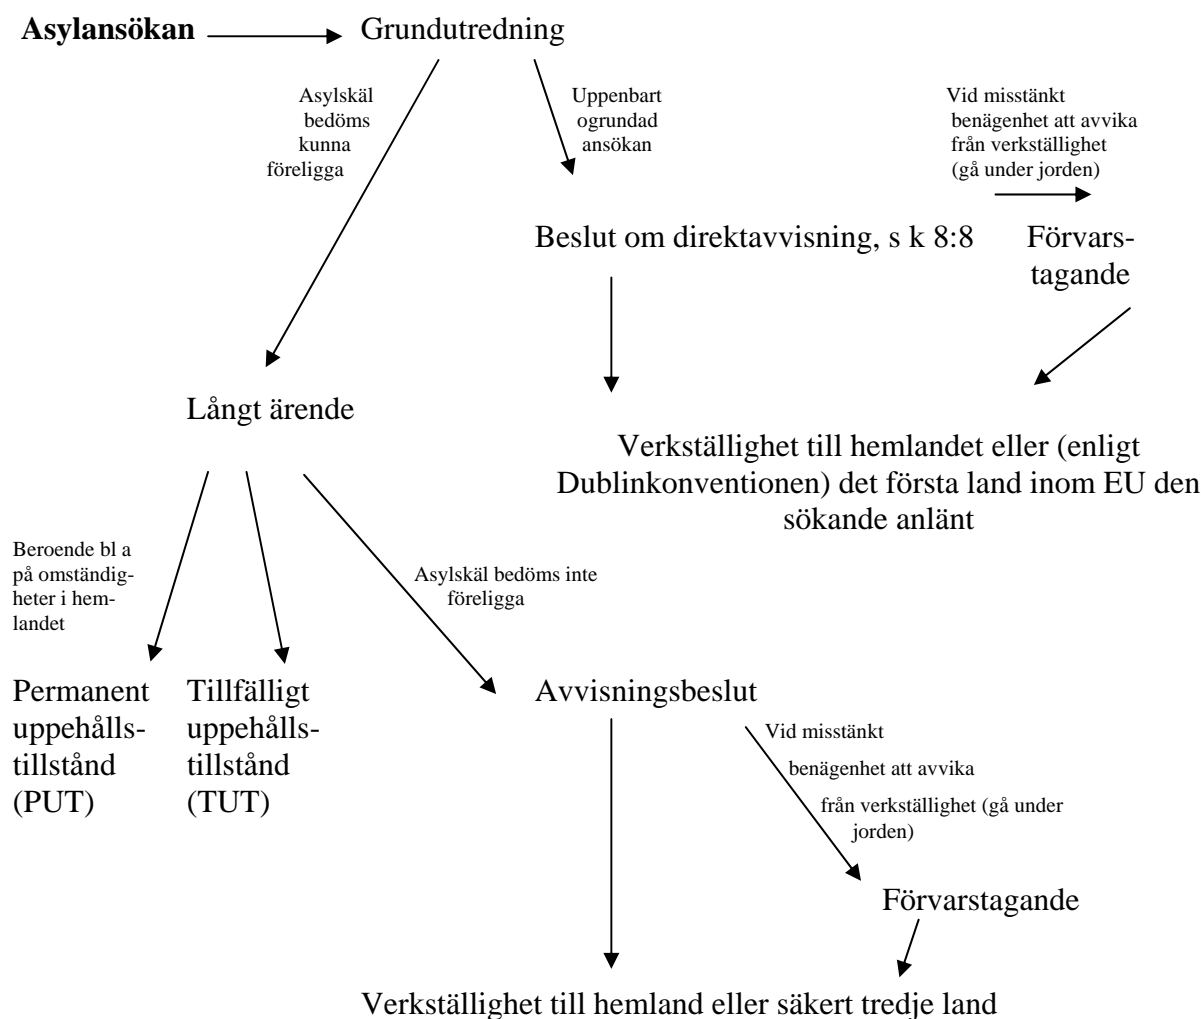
**Asylansökan** Grundutredning

Asylskäl bedöms kunna föreligga

Uppenbart ogrundad ansökan

Vid misstänkt benägenhet att avvika från verkställighet (gå under jorden)

Beslut om direktavvisning, s k 8:8

Förvarstagande

Långt ärende

Verkställighet till hemlandet eller (enligt Dublinkonventionen) det första land inom EU den sökande anlänt

Beroende bl a på omständigheter i hemlandet

Asylskäl bedöms inte föreligga

Permanent uppehållstillstånd (PUT)

Tillfälligt uppehållstillstånd (TUT)

Avvisningsbeslut

Vid misstänkt benägenhet att avvika från verkställighet (gå under jorden)

Förvarstagande

Verkställighet till hemland eller säkert tredje land